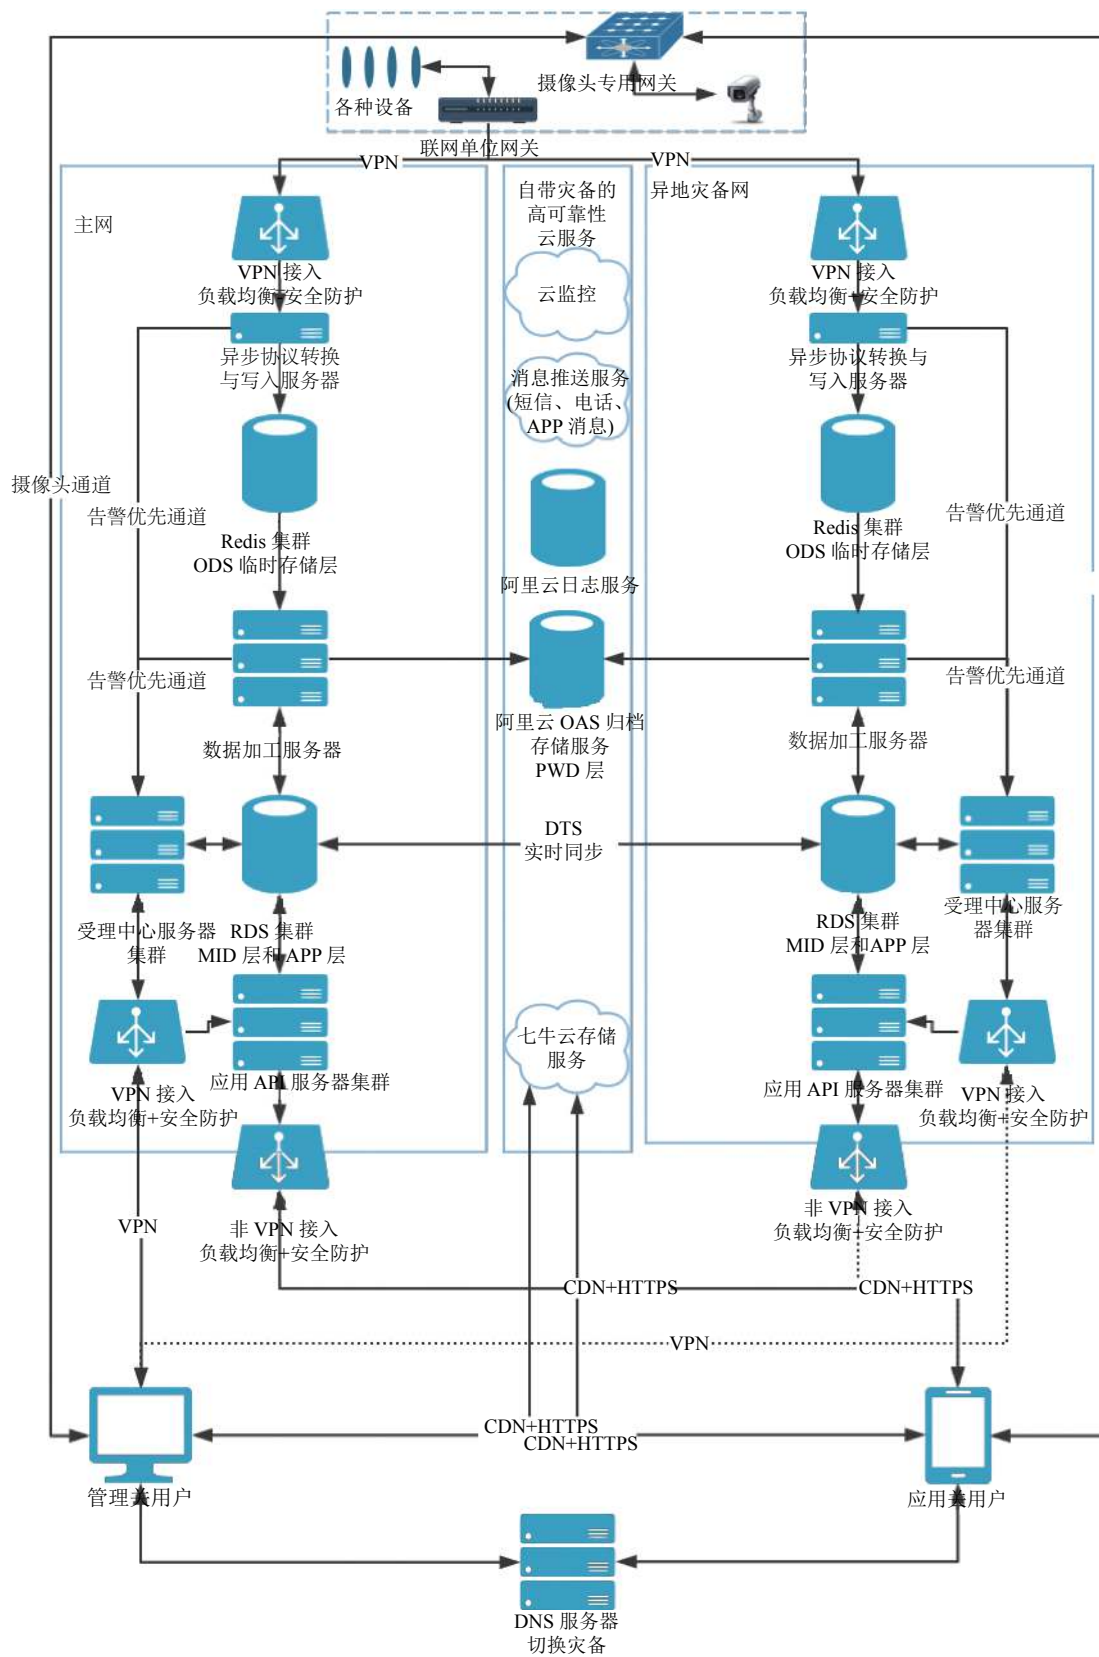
各种设备
摄像头专用网关
联网单位网关
VPN
VPN
主网
自带灾备的高可靠性云服务
异地灾备网
VPN 接入
负载均衡+安全防护
VPN 接入
负载均衡+安全防护
云监控
异步协议转换与写入服务器
异步协议转换与写入服务器
消息推送服务(短信、电话、APP 消息)
摄像头通道
告警优先通道
告警优先通道
Redis 集群
ODS 临时存储层
阿里云日志服务
Redis 集群
ODS 临时存储层
告警优先通道
告警优先通道
阿里云 OAS 归档存储服务
PWD 层
数据加工服务器
数据加工服务器
DTS
实时同步
受理中心服务器集群
RDS 集群
MID 层和APP 层
RDS 集群
MID 层和APP 层
受理中心服务器集群
七牛云存储服务
应用 API 服务器集群
VPN 接入
负载均衡+安全防护
应用 API 服务器集群
VPN 接入
负载均衡+安全防护
VPN
非 VPN 接入
负载均衡+安全防护
非 VPN 接入
负载均衡+安全防护
CDN+HTTPS
CDN+HTTPS
VPN
CDN+HTTPS
CDN+HTTPS
管理类用户
应用类用户
DNS 服务器
切换灾备